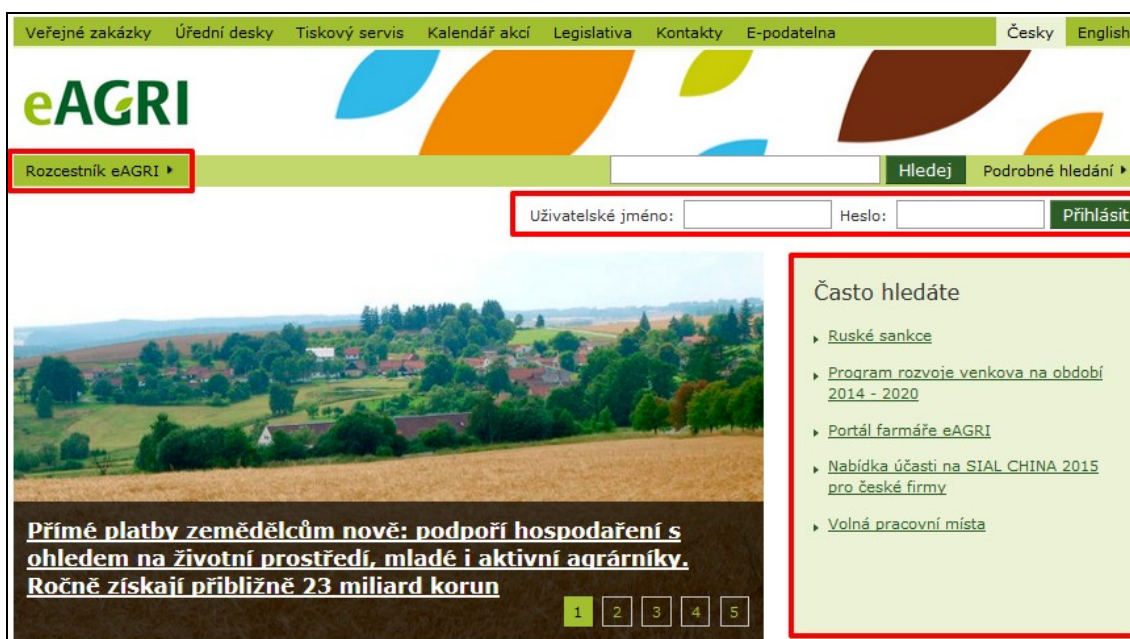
Veřejné zakázky Úřední desky Tiskový servis Kalendář akcí Legislativa Kontakty E-podatelna Česky English

eAGRI

Rozcestník eAGRI

Hledej Podrobné hledání

Uživatelské jméno: Heslo: Přihlásit

Často hledáte

Ruské sankce

Program rozvoje venkova na období 2014 - 2020

Portál farmáře eAGRI

Nabídka účasti na SIAL CHINA 2015 pro české firmy

Volná pracovní místa

Přímé platby zemědělcům nově: podpoří hospodaření s ohledem na životní prostředí, mladé i aktivní agrárníky. Ročně získají přibližně 23 miliard korun

1 2 3 4 5